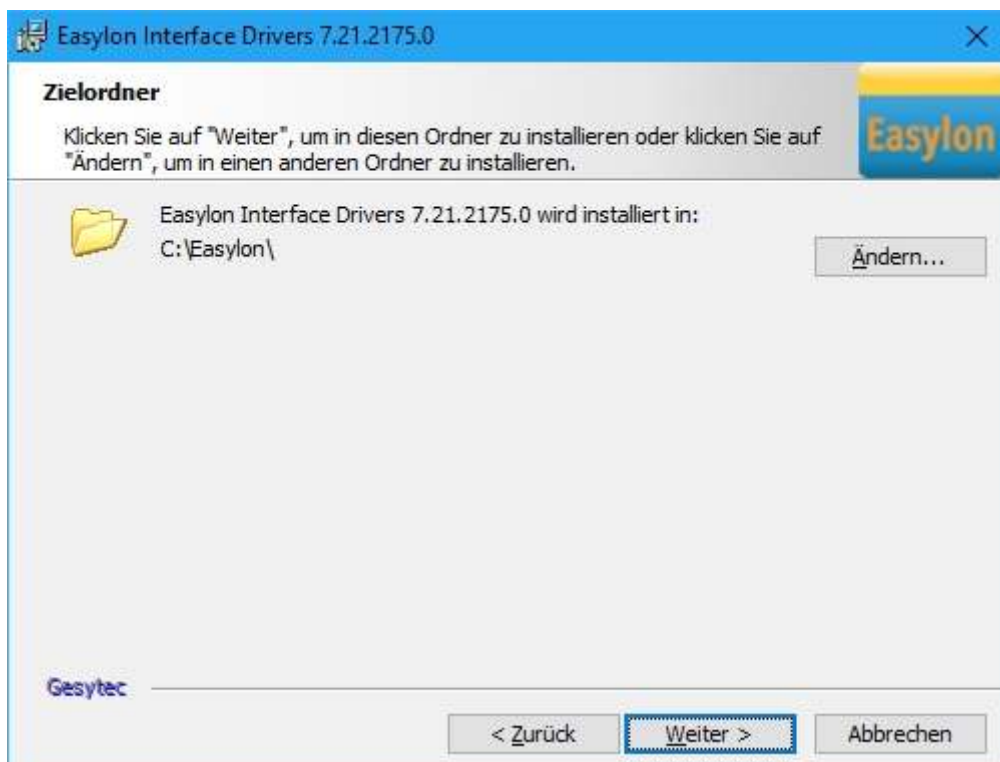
Easylon Interface Drivers 7.21.2175.0

×

Zielordner

Klicken Sie auf "Weiter", um in diesen Ordner zu installieren oder klicken Sie auf "Ändern", um in einen anderen Ordner zu installieren.

Easylon

Easylon Interface Drivers 7.21.2175.0 wird installiert in:
C:\Easylon\

Ändern...

Gesytec

< Zurück

Weiter >

Abbrechen